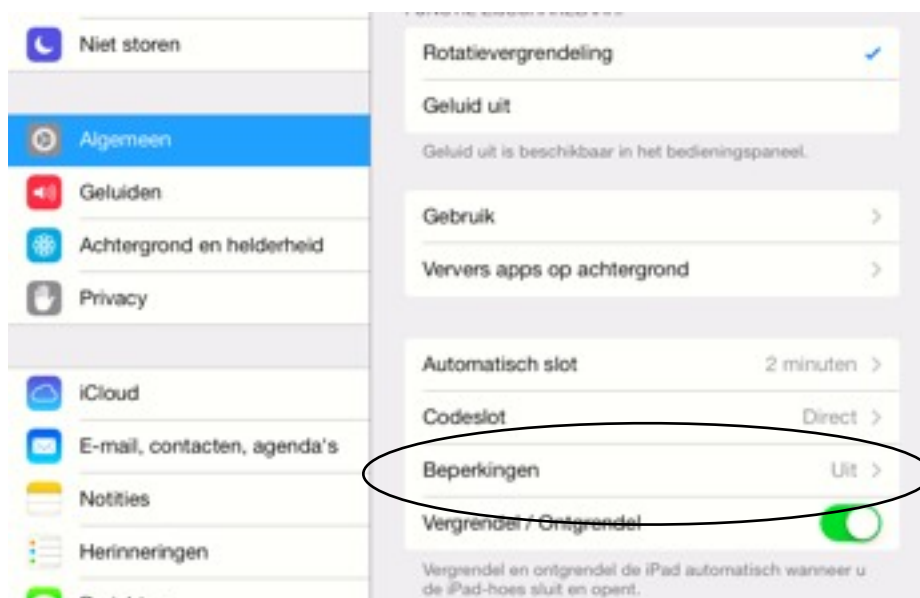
Niet storen

Algemeen

Geluiden

Achtergrond en helderheid

Privacy

iCloud

E-mail, contacten, agenda's

Notities

Herinneringen

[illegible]

Rotatievergrendeling ✓

Geluid uit

Geluid uit is beschikbaar in het bedieningspaneel.

Gebruik >

Ververs apps op achtergrond >

Automatisch slot 2 minuten >

Codeslot Direct >

Beperkingen Uit >

Vergrendel / Ontgrendel

Vergrendel en ontgrendel de iPad automatisch wanneer u de iPad-hoes sluit en opent.